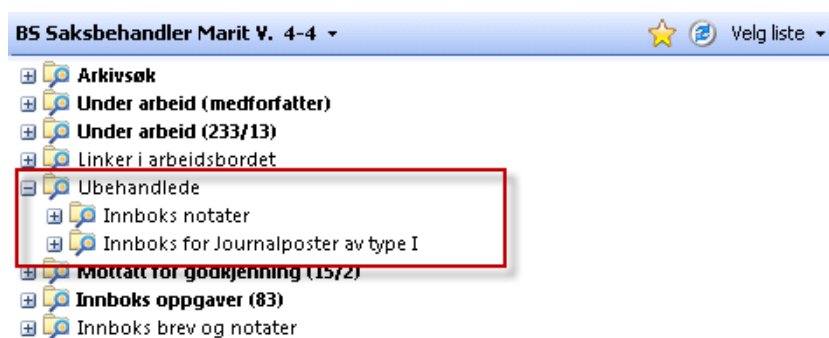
BS Saksbehandler Marit V. 4-4 ▾

Velg liste ▾

Arkivsøk
Under arbeid (medforfatter)
Under arbeid (233/13)
Linker i arbeidsbordet
Ubehandlede
Innboks notater
Innboks for Journalposter av type I
Mottatt for godkjenning (15/2)
Innboks oppgaver (83)
Innboks brev og notater